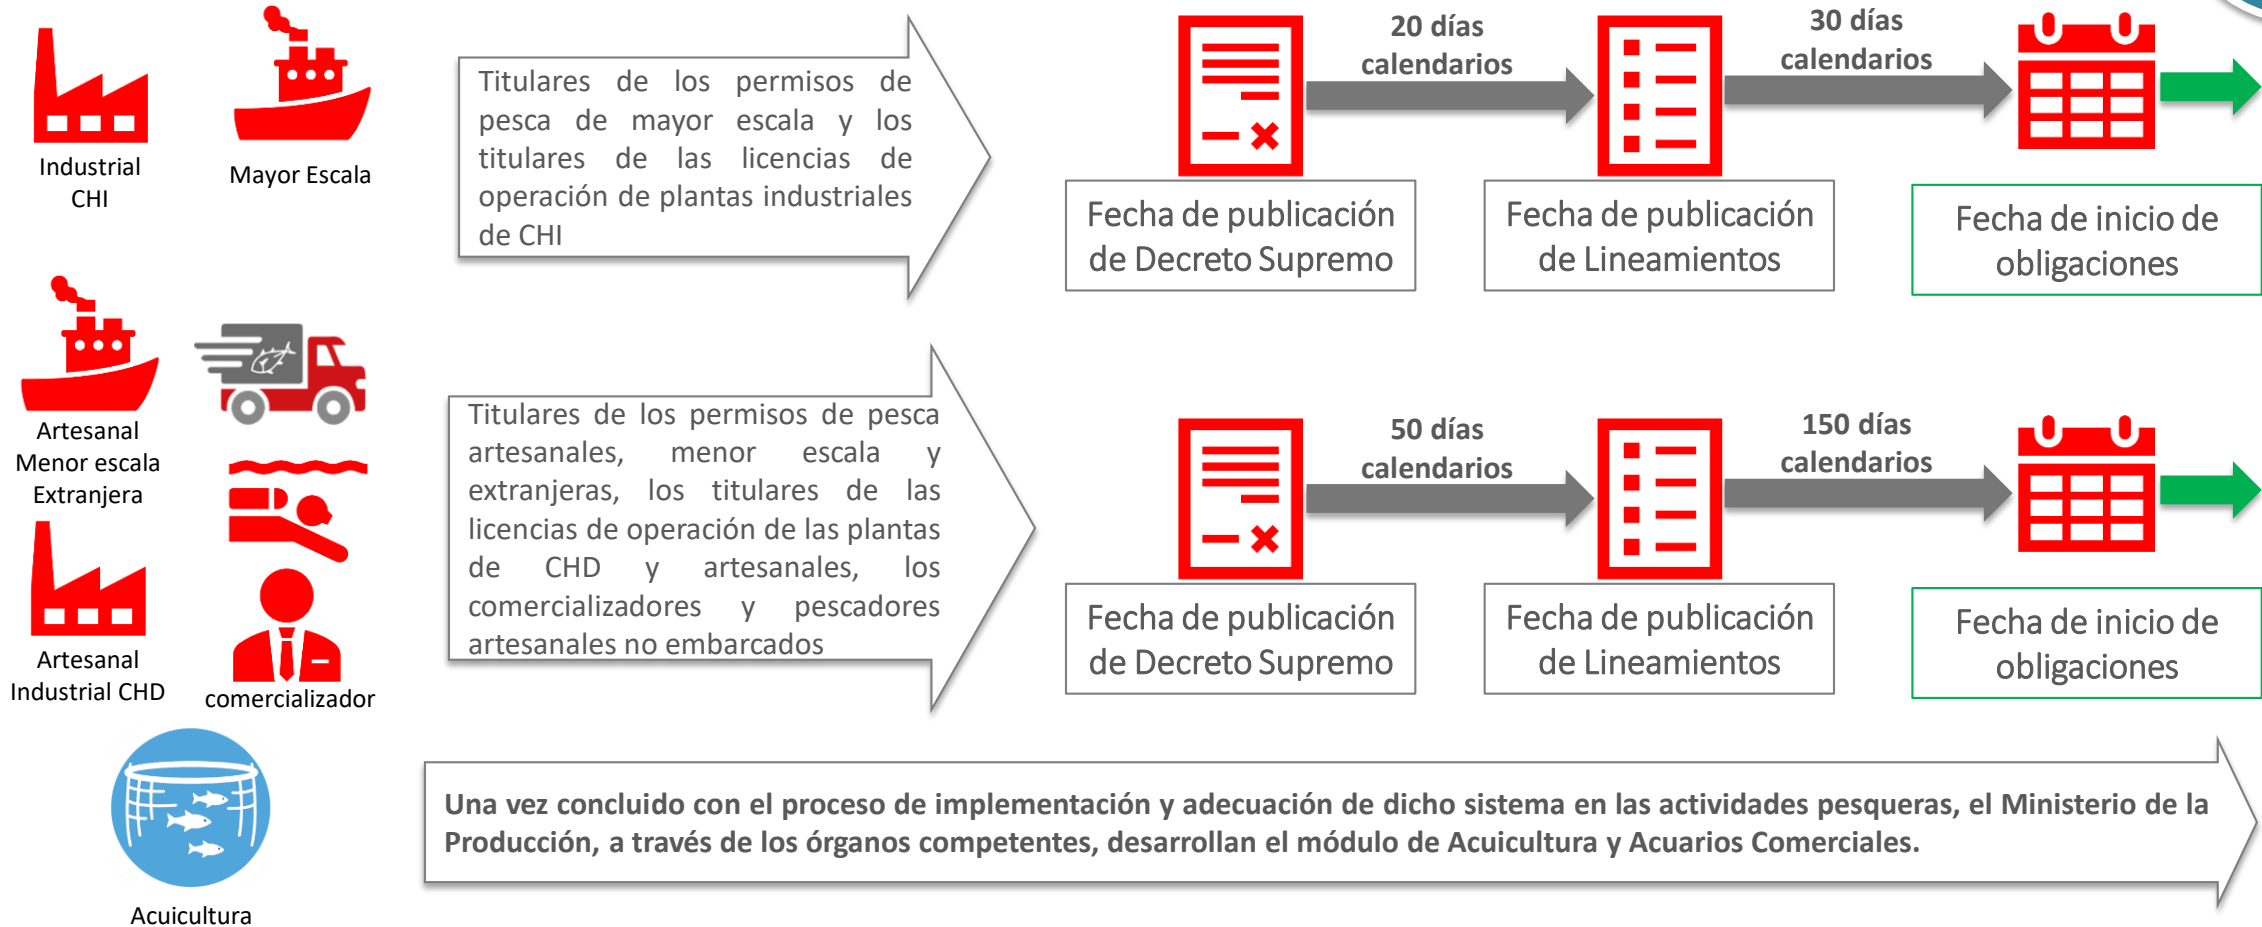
Industrial CHI

Mayor Escala

Titulares de los permisos de pesca de mayor escala y los titulares de las licencias de operación de plantas industriales de CHI

20 días calendarios

30 días calendarios

Fecha de publicación de Decreto Supremo

Fecha de publicación de Lineamientos

Fecha de inicio de obligaciones

Artesanal Menor escala Extranjera

Artesanal Industrial CHD

comercializador

Titulares de los permisos de pesca artesanales, menor escala y extranjeras, los titulares de las licencias de operación de las plantas de CHD y artesanales, los comercializadores y pescadores artesanales no embarcados

50 días calendarios

150 días calendarios

Fecha de publicación de Decreto Supremo

Fecha de publicación de Lineamientos

Fecha de inicio de obligaciones

Acuicultura

Una vez concluido con el proceso de implementación y adecuación de dicho sistema en las actividades pesqueras, el Ministerio de la Producción, a través de los órganos competentes, desarrollan el módulo de Acuicultura y Acuarios Comerciales.